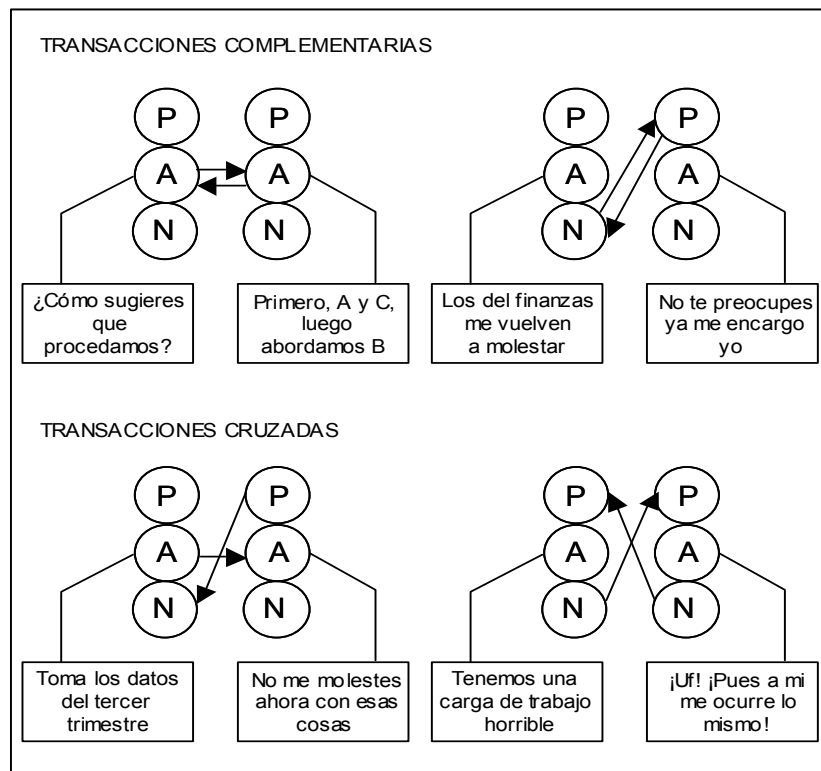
TRANSACCIONES COMPLEMENTARIAS

P
A
N

P
A
N

¿Cómo sugieres que procedamos?

Primero, A y C, luego abordamos B

P
A
N

P
A
N

Los del finanzas me vuelven a molestar

No te preocupes ya me encargo yo

TRANSACCIONES CRUZADAS

P
A
N

P
A
N

Toma los datos del tercer trimestre

No me molestes ahora con esas cosas

P
A
N

P
A
N

Tenemos una carga de trabajo horrible

¡Uf! ¡Pues a mi me ocurre lo mismo!